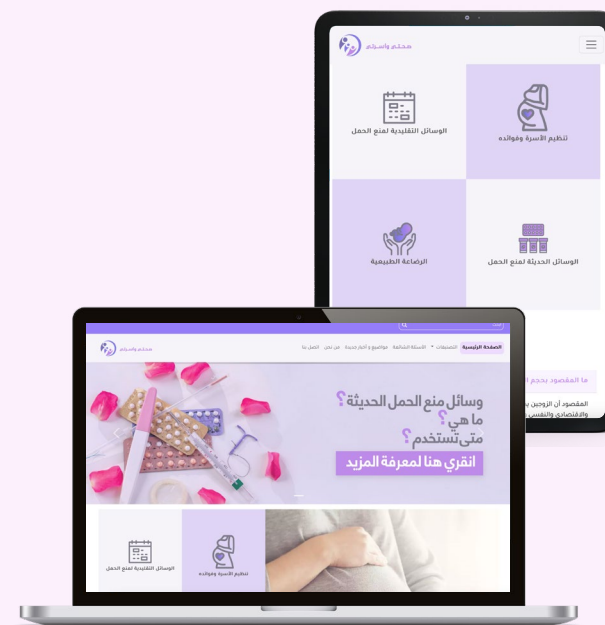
صحتكم وانسجام

الوسائل التقليدية لمنع الحمل

تنظيم الأسرة وفوائده

الرضاعة الطبيعية

الوسائل الحديثة لمنع الحمل

ما المقصود بحجم ا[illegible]

المقصود أن الزوجين ب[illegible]
والاقتصادي والنفسي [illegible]

صحتكم وانسجام

الصفحة الرئيسية التصنيفات الأسئلة الشائعة مواضيع و أخبار جديدة من نحن اتصل بنا

وسائل منع الحمل الحديثة؟
ما هي؟
متى تستخدم؟

انقري هنا لمعرفة المزيد

الوسائل التقليدية لمنع الحمل

تنظيم الأسرة وفوائده